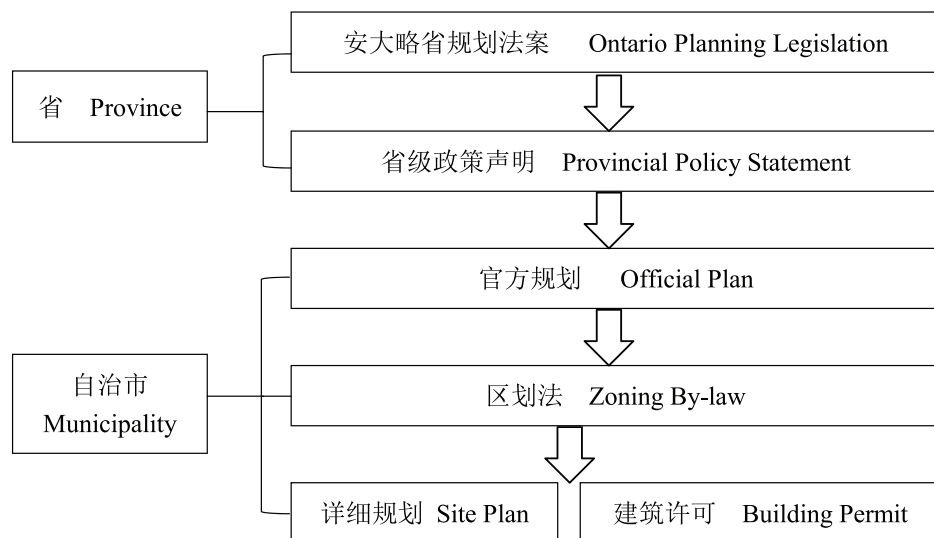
省 Province

安大略省规划法案 Ontario Planning Legislation

省级政策声明 Provincial Policy Statement

自治市 Municipality

官方规划 Official Plan

区划法 Zoning By-law

详细规划 Site Plan

建筑许可 Building Permit